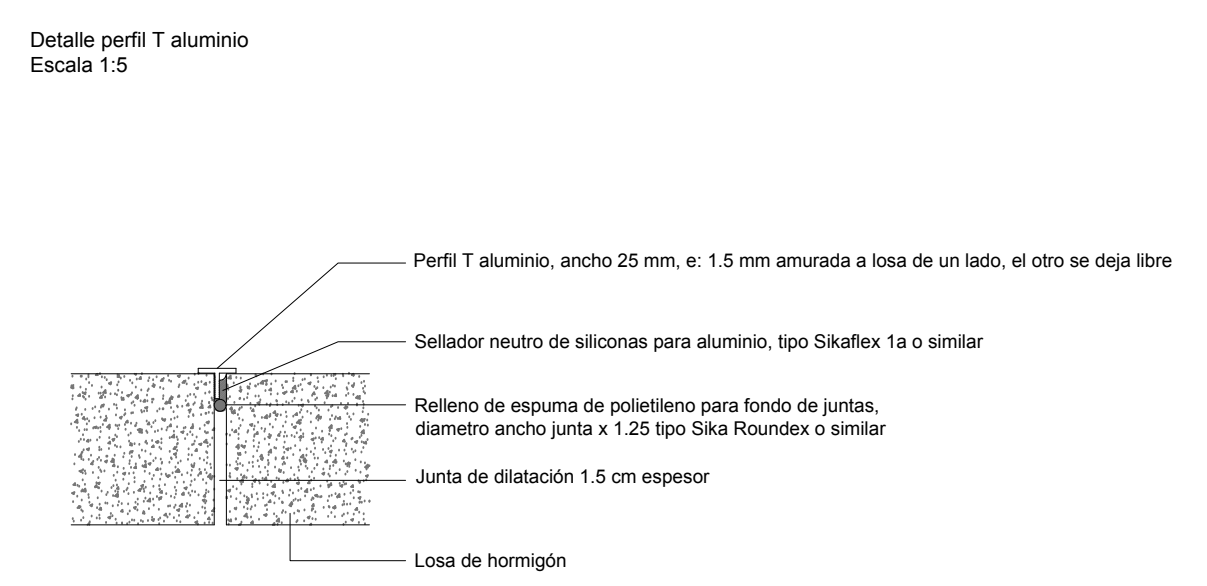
Detalle perfil T aluminio
Escala 1:5

Perfil T aluminio, ancho 25 mm, e: 1.5 mm amurada a losa de un lado, el otro se deja libre

Sellador neutro de siliconas para aluminio, tipo Sikaflex 1a o similar

Relleno de espuma de polietileno para fondo de juntas, diametro ancho junta x 1.25 tipo Sika Roundex o similar

Junta de dilatación 1.5 cm espesor

Losa de hormigón